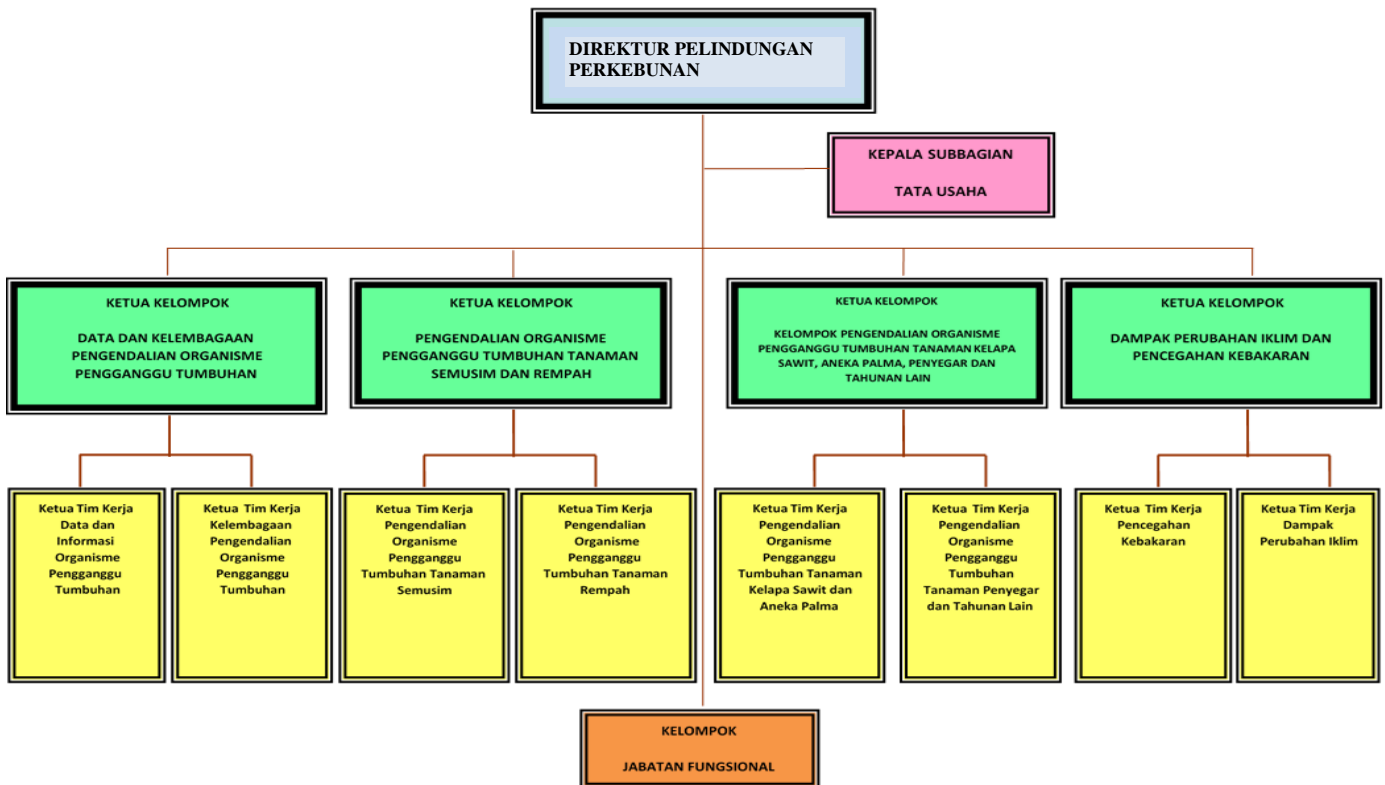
DIREKTUR PELINDUNGAN PERKEBUNAN

KEPALA SUBBAGIAN

TATA USAHA

KETUA KELOMPOK

DATA DAN KELEMBAGAAN PENGENDALIAN ORGANISME PENGGANGGU TUMBUHAN

KETUA KELOMPOK

PENGENDALIAN ORGANISME PENGGANGGU TUMBUHAN TANAMAN SEMUSIM DAN REMPAH

KETUA KELOMPOK

KELOMPOK PENGENDALIAN ORGANISME PENGGANGGU TUMBUHAN TANAMAN KELAPA SAWIT, ANEKA PALMA, PENYEGAR DAN TAHUNAN LAIN

KETUA KELOMPOK

DAMPAK PERUBAHAN IKLIM DAN PENCEGAHAN KEBAKARAN

Ketua Tim Kerja Data dan Informasi Organisme Pengganggu Tumbuhan

Ketua Tim Kerja Kelembagaan Pengendalian Organisme Pengganggu Tumbuhan

Ketua Tim Kerja Pengendalian Organisme Pengganggu Tumbuhan Tanaman Semusim

Ketua Tim Kerja Pengendalian Organisme Pengganggu Tumbuhan Tanaman Rempah

Ketua Tim Kerja Pengendalian Organisme Pengganggu Tumbuhan Tanaman Kelapa Sawit dan Aneka Palma

Ketua Tim Kerja Pengendalian Organisme Pengganggu Tumbuhan Tanaman Penyegar dan Tahunan Lain

Ketua Tim Kerja Pencegahan Kebakaran

Ketua Tim Kerja Dampak Perubahan Iklim

KELOMPOK

JABATAN FUNGSIONAL